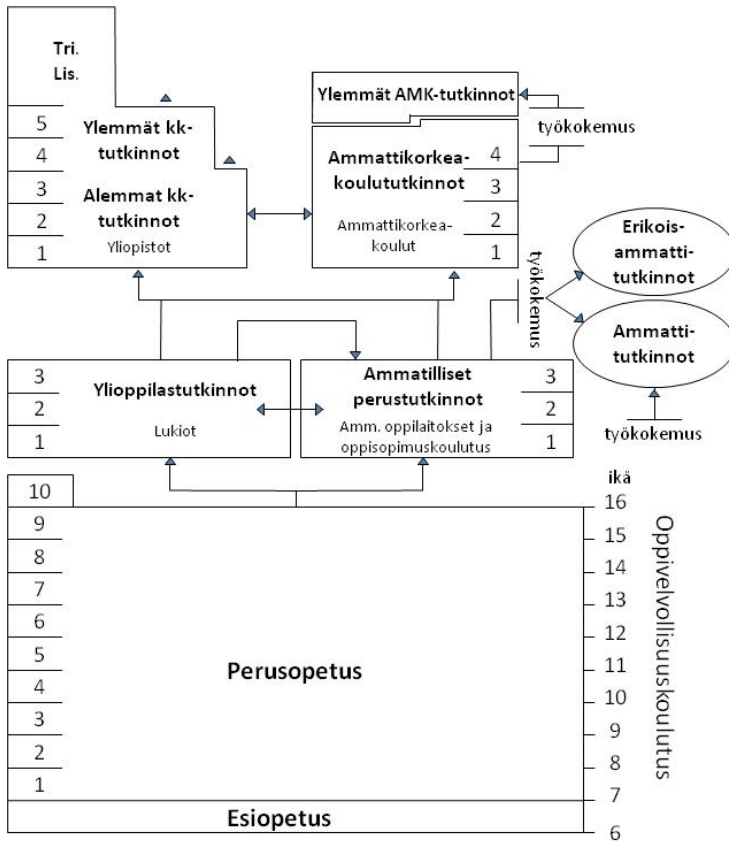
Tri.
Lis.

5
4
3
2
1

Ylemmät kk-tutkinnot

Alemmat kk-tutkinnot

Yliopistot

Ylemmät AMK-tutkinnot

työkokemus

Ammattikorkeakoulututkinnot

Ammattikorkeakoulut

4
3
2
1

työkokemus

Erikoisammattitutkinnot

Ammattitutkinnot

työkokemus

3
2
1

Ylioppilastutkinnot

Lukiot

Ammatilliset perustutkinnot

Amm. oppilaitokset ja oppisopimuskoulutus

3
2
1

10
9
8
7
6
5
4
3
2
1

Perusopetus

Esiopetus

ikä
16
15
14
13
12
11
10
9
8
7
6

Oppivelvollisuuskoulutus